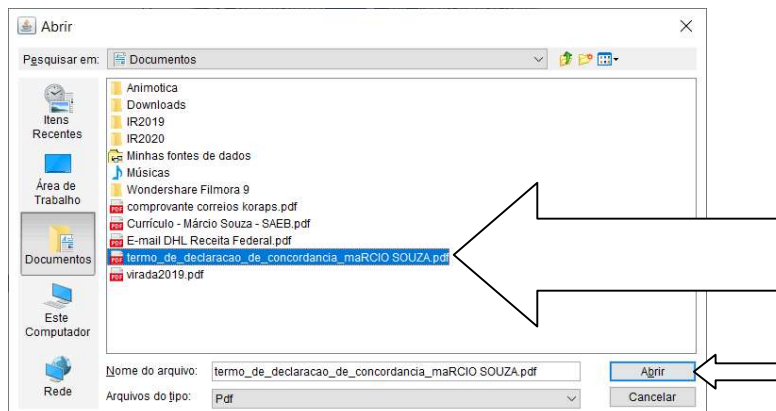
Abrir

Pesquisar em: Documentos

Itens Recentes

Área de Trabalho

Documentos

Este Computador

Rede

Animotica
Downloads
IR2019
IR2020
Minhas fontes de dados
Músicas
Wondershare Filmora 9
comprovante correios koraps.pdf
Currículo - Márcio Souza - SAEB.pdf
E-mail DHL Receita Federal.pdf
termo_de_declaracao_de_concordancia_maRCIO SOUZA.pdf
virada2019.pdf

Nome do arquivo: termo_de_declaracao_de_concordancia_maRCIO SOUZA.pdf
Arquivos do tipo: Pdf

Abrir
Cancelar